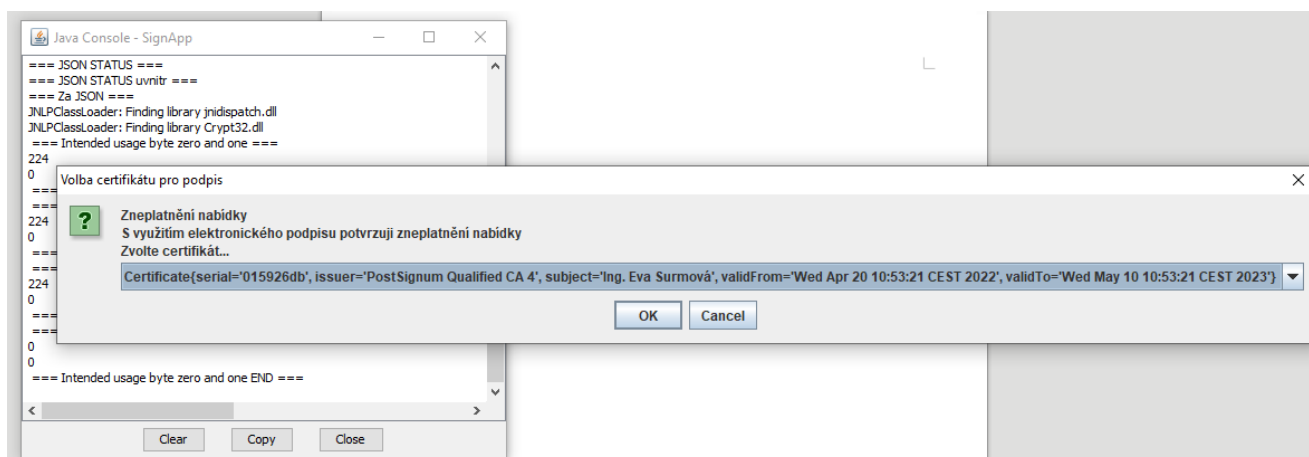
Java Console - SignApp

=== JSON STATUS ===
=== JSON STATUS uvnitr ===
=== Za JSON ===
JNLPClassLoader: Finding library jnidispatch.dll
JNLPClassLoader: Finding library Crypt32.dll
=== Intended usage byte zero and one ===
224
0
===
===
224
0
===
===
224
0
===
===
0
0
=== Intended usage byte zero and one END ===

Clear Copy Close

Volba certifikátu pro podpis

Zneplatnění nabídky
S využitím elektronického podpisu potvrzuji zneplatnění nabídky
Zvolte certifikát...

Certificate{serial='015926db', issuer='PostSignum Qualified CA 4', subject='Ing. Eva Surmová', validFrom='Wed Apr 20 10:53:21 CEST 2022', validTo='Wed May 10 10:53:21 CEST 2023'}

OK Cancel